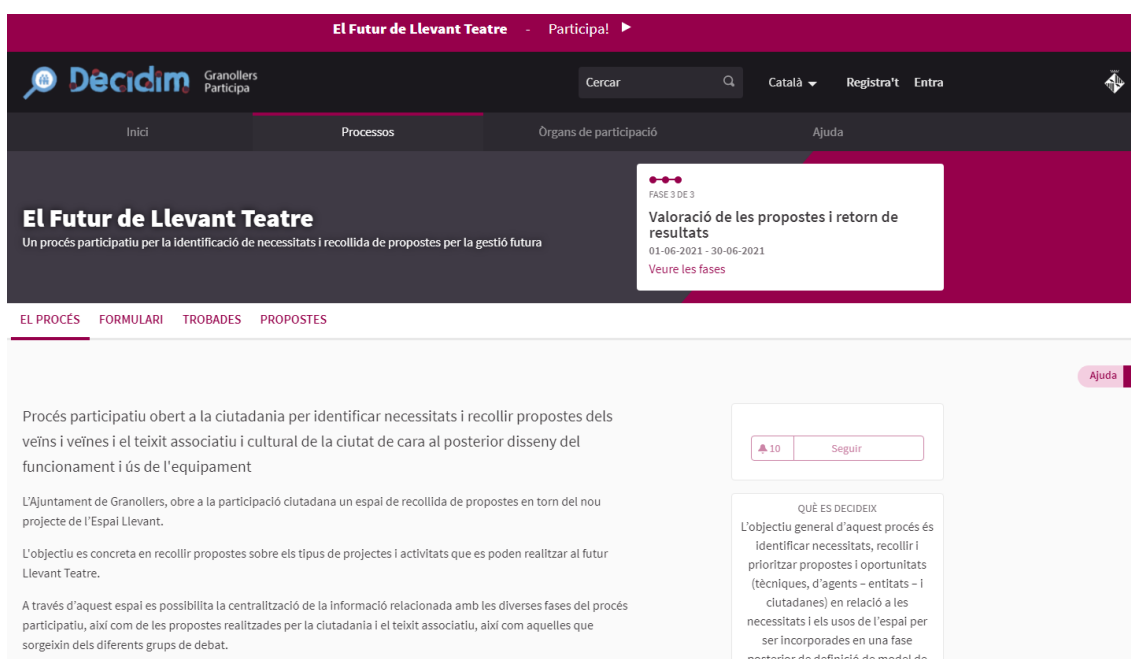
El Futur de Llevant Teatre - Participa! ▶

Decidim Granollers Participa

Cercar

Català

Registra't Entra

Inici

Processos

Òrgans de participació

Ajuda

FASE 3 DE 3

Valoració de les propostes i retorn de resultats

01-06-2021 - 30-06-2021

Veure les fases

El Futur de Llevant Teatre

Un procés participatiu per la identificació de necessitats i recollida de propostes per la gestió futura

EL PROCÉS FORMULARI TROBADES PROPOSTES

Ajuda

Procés participatiu obert a la ciutadania per identificar necessitats i recollir propostes dels veïns i veïnes i el teixit associatiu i cultural de la ciutat de cara al posterior disseny del funcionament i ús de l'equipament

L'Ajuntament de Granollers, obre a la participació ciutadana un espai de recollida de propostes en torn del nou projecte de l'Espai Llevant.

L'objectiu es concreta en recollir propostes sobre els tipus de projectes i activitats que es poden realitzar al futur Llevant Teatre.

A través d'aquest espai es possibilita la centralització de la informació relacionada amb les diverses fases del procés participatiu, així com de les propostes realitzades per la ciutadania i el teixit associatiu, així com aquelles que sorgeixin dels diferents grups de debat.

10 Seguir

QUÈ ES DECIDEIX

L'objectiu general d'aquest procés és identificar necessitats, recollir i prioritzar propostes i oportunitats (tècniques, d'agents – entitats – i ciutadanes) en relació a les necessitats i els usos de l'espai per ser incorporades en una fase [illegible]